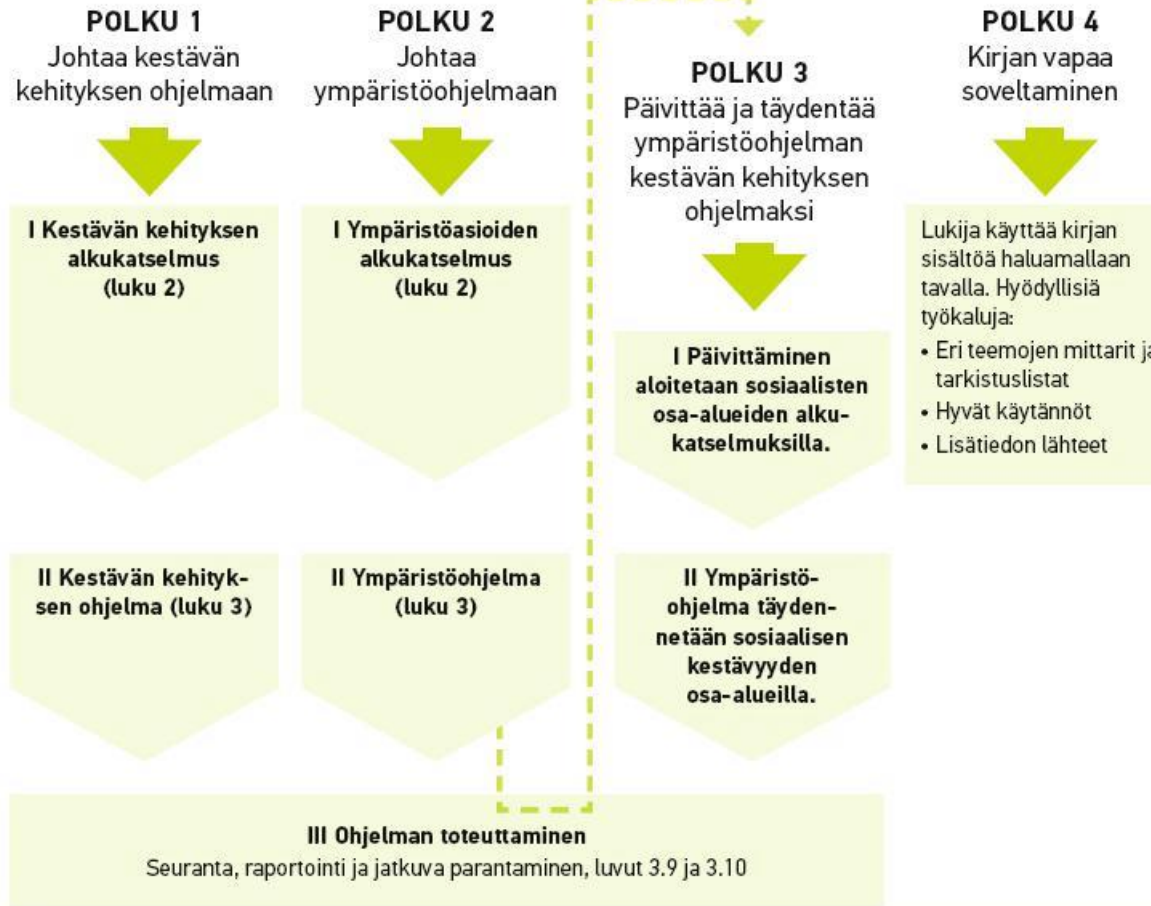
POLKU 1
Johtaa kestävän kehityksen ohjelmaan

POLKU 2
Johtaa ympäristöohjelmaan

POLKU 3
Päivittää ja täydentää ympäristöohjelman kestävän kehityksen ohjelmaksi

POLKU 4
Kirjan vapaa soveltaminen

I Kestävän kehityksen alkukatselmus (luku 2)

I Ympäristöasioiden alkukatselmus (luku 2)

I Päivittäminen aloitetaan sosiaalisten osa-alueiden alkukatselmuksilla.

Lukija käyttää kirjan sisältöä haluamallaan tavalla. Hyödyllisiä työkaluja:
• Eri teemojen mittarit ja tarkistuslistat
• Hyvät käytännöt
• Lisätiedon lähteet

II Kestävän kehityksen ohjelma (luku 3)

II Ympäristöohjelma (luku 3)

II Ympäristöohjelma täydennetään sosiaalisen kestävyyden osa-alueilla.

III Ohjelman toteuttaminen
Seuranta, raportointi ja jatkuva parantaminen, luvut 3.9 ja 3.10